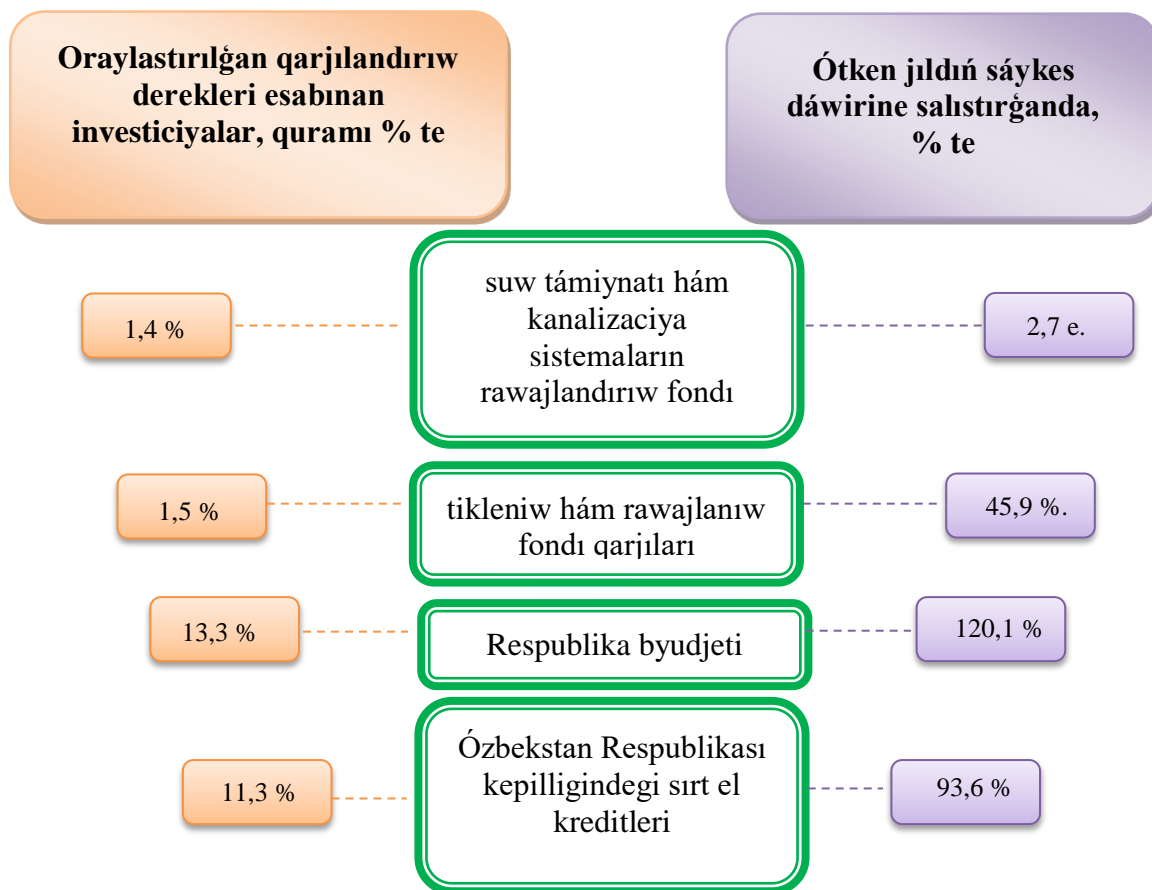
Oraylastırılǵan qarjılandırıw derekleri esabınan investiciyalar, quramı % te

Ótken jıldıń sáykes dáwirine salıstırǵanda, % te

1,4 %

suw támiynatı hám kanalizaciya sistemaların rawajlandırıw fondı

2,7 e.

1,5 %

tikleniw hám rawajlanıw fondı qarjıları

45,9 %.

13,3 %

Respublika byudjeti

120,1 %

11,3 %

Ózbekstan Respublikası kepilligindegi sırt el kreditleri

93,6 %